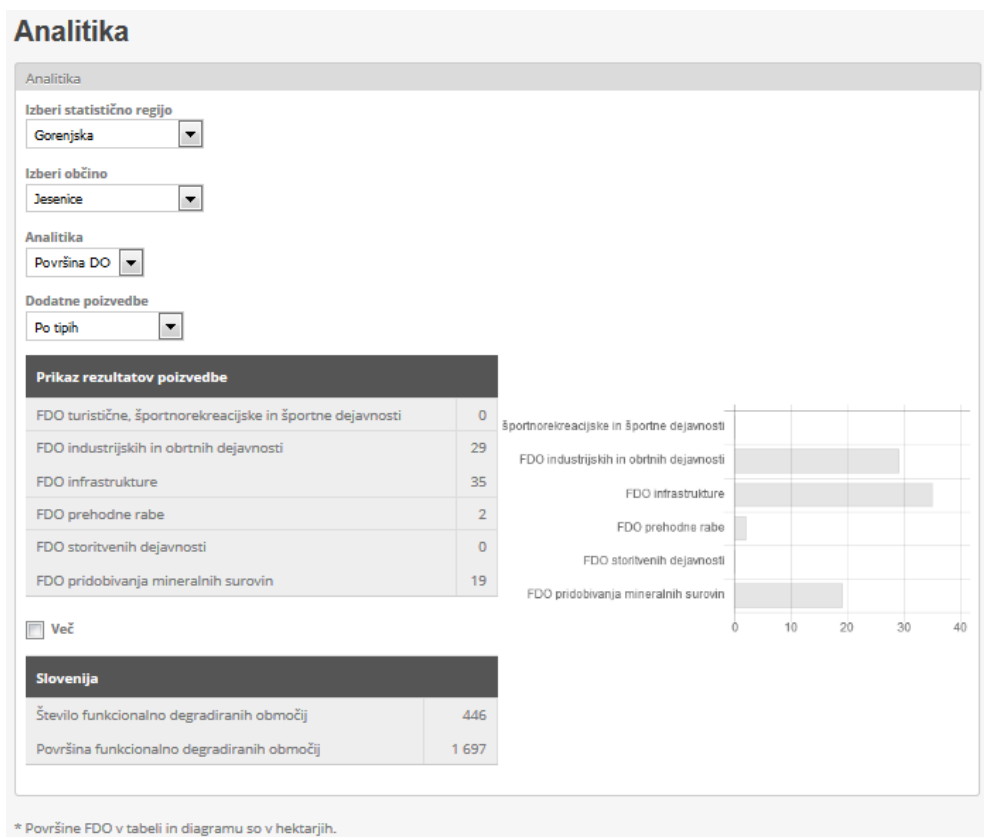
Analitika

Analitika

Izberi statistično regijo
Gorenjska

Izberi občino
Jesenice

Analitika
Površina DO

Dodatne poizvedbe
Po tipih

| Prikaz rezultatov poizvedbe | |
|---|---|
| FDO turistične, športnorekreacijske in športne dejavnosti | 0 |
| FDO industrijskih in obrtnih dejavnosti | 29 |
| FDO infrastrukture | 35 |
| FDO prehodne rabe | 2 |
| FDO storitvenih dejavnosti | 0 |
| FDO pridobivanja mineralnih surovin | 19 |

športnorekreacijske in športne dejavnosti
FDO industrijskih in obrtnih dejavnosti
FDO infrastrukture
FDO prehodne rabe
FDO storitvenih dejavnosti
FDO pridobivanja mineralnih surovin
0 10 20 30 40

Več

| Slovenija | |
|---|---|
| Število funkcionalno degradiranih območij | 446 |
| Površina funkcionalno degradiranih območij | 1 697 |

* Površine FDO v tabeli in diagramu so v hektarjih.